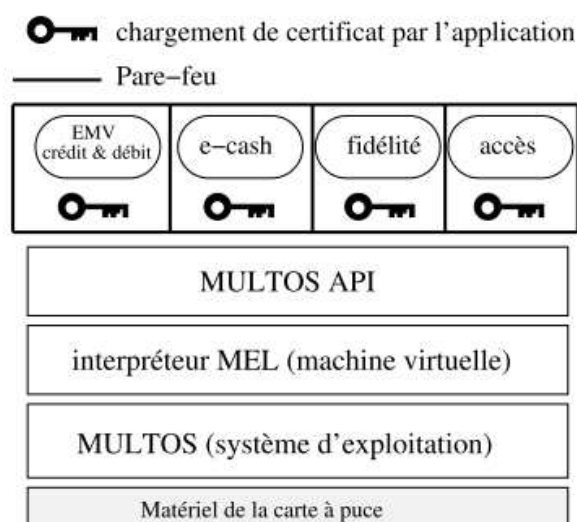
chargement de certificat par l'application

Pare−feu

EMV crédit & débit

e−cash

fidélité

accès

MULTOS API

interpréteur MEL (machine virtuelle)

MULTOS (système d'exploitation)

Matériel de la carte à puce